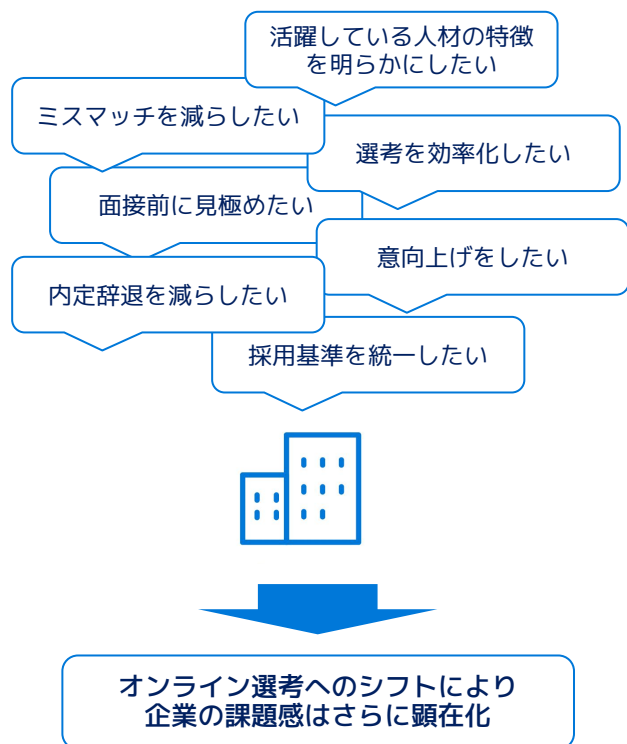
活躍している人材の特徴を明らかにしたい

ミスマッチを減らしたい

選考を効率化したい

面接前に見極めたい

意向上げをしたい

内定辞退を減らしたい

採用基準を統一したい

オンライン選考へのシフトにより
企業の課題感はさらに顕在化